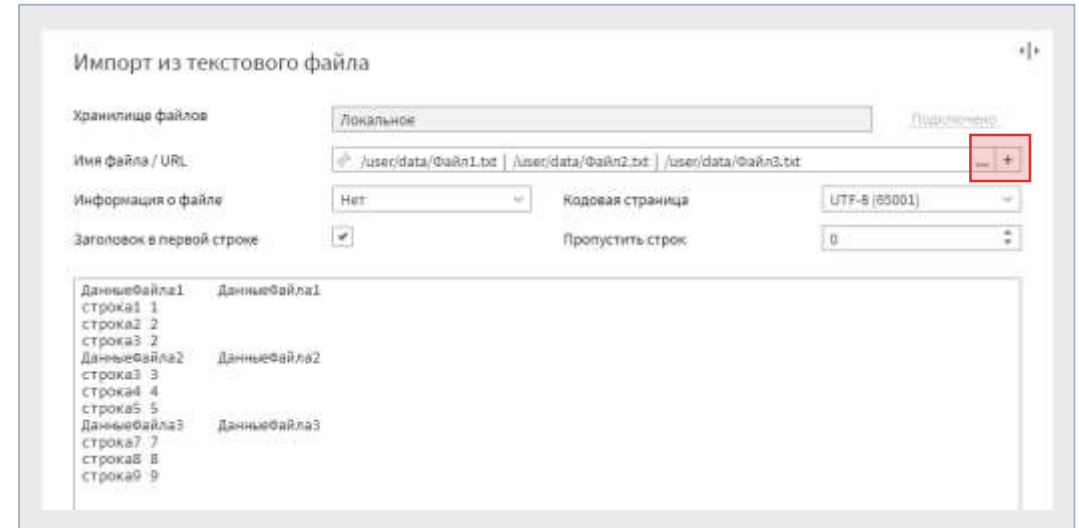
Импорт из текстового файла

Хранилище файлов
Локальное
Подключено

Имя файла / URL
/user/data/Файл1.txt | /user/data/Файл2.txt | /user/data/Файл3.txt
...
+

Информация о файле
Нет
Кодовая страница
UTF-8 (65001)

Заголовок в первой строке
Пропустить строк
0

ДанныеФайла1 ДанныеФайла1
строка1 1
строка2 2
строка3 2
ДанныеФайла2 ДанныеФайла2
строка3 3
строка4 4
строка5 5
ДанныеФайла3 ДанныеФайла3
строка7 7
строка8 8
строка9 9